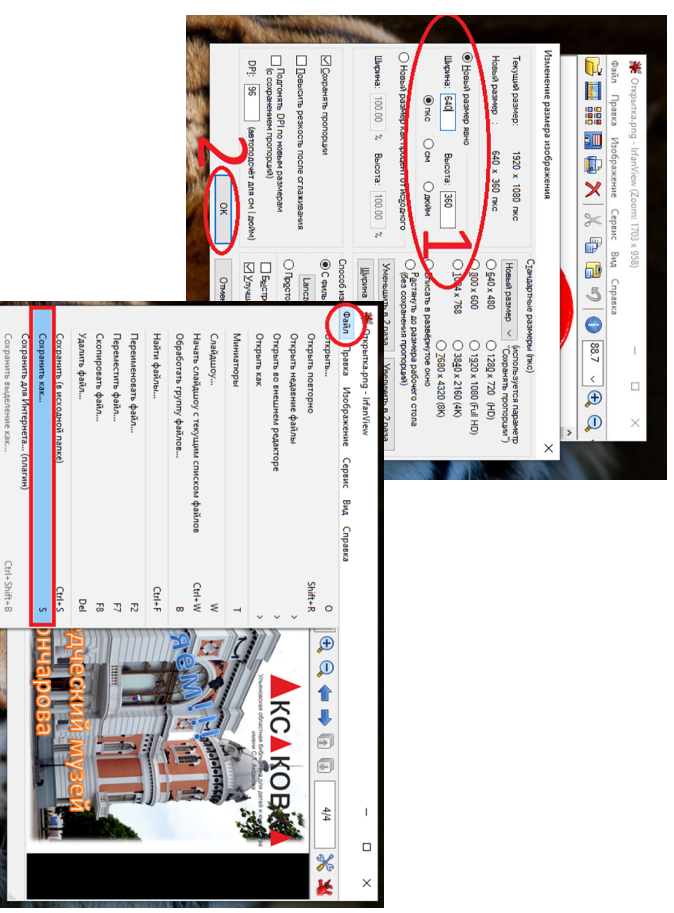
Открытка.png - IrfanView (Zoom: 1703 x 958)
Файл Правка Изображение Сервис Вид Справка

Изменение размера изображения

Текущий размер: 1920 x 1080 пкс
Новый размер: 640 x 360 пкс

Новый размер явно
Ширина: 640 Высота: 360
пкс см дюйм

Новый размер как процент от исходного
Ширина: 100.00 % Высота: 100.00 %

Сохранять пропорции
Повысить резкость после сглаживания
Подогнать DPI по новым размерам (с сохранением пропорций)
DPI: 96 (автоподсчёт для см / дюйм)

OK
Отмена

Стандартные размеры (пкс)
Новый размер (используется параметр 'Сохранять пропорции')
640 x 480
800 x 600
1024 x 768
1280 x 720 (HD)
1920 x 1080 (Full HD)
3840 x 2160 (4K)
7680 x 4320 (8K)
Вписать в развёрнутое окно
Растянуть до размера рабочего стола (без сохранения пропорций)
Уменьшить в 2 раза
Увеличить в 2 раза

1
2

Открытка.png - IrfanView
Файл Правка Изображение Сервис Вид Справка

Открыть... O
Открыть повторно Shift+R
Открыть недавние файлы
Открыть во внешнем редакторе
Открыть как
Миниатюры T
Слайдшоу... W
Начать слайдшоу с текущим списком файлов Ctrl+W
Обработать группу файлов... B
Найти файлы... Ctrl+F
Переименовать файл... F2
Переместить файл... F7
Скопировать файл... F8
Удалить файл... Del
Сохранить (в исходной папке) Ctrl+S
Сохранить как... S
Сохранить для Интернета... (плагин)
Сохранить выделение как... Ctrl+Shift+B

4/4

АКСАКОВА
ЯЕМ!
дческий музей
нчарова